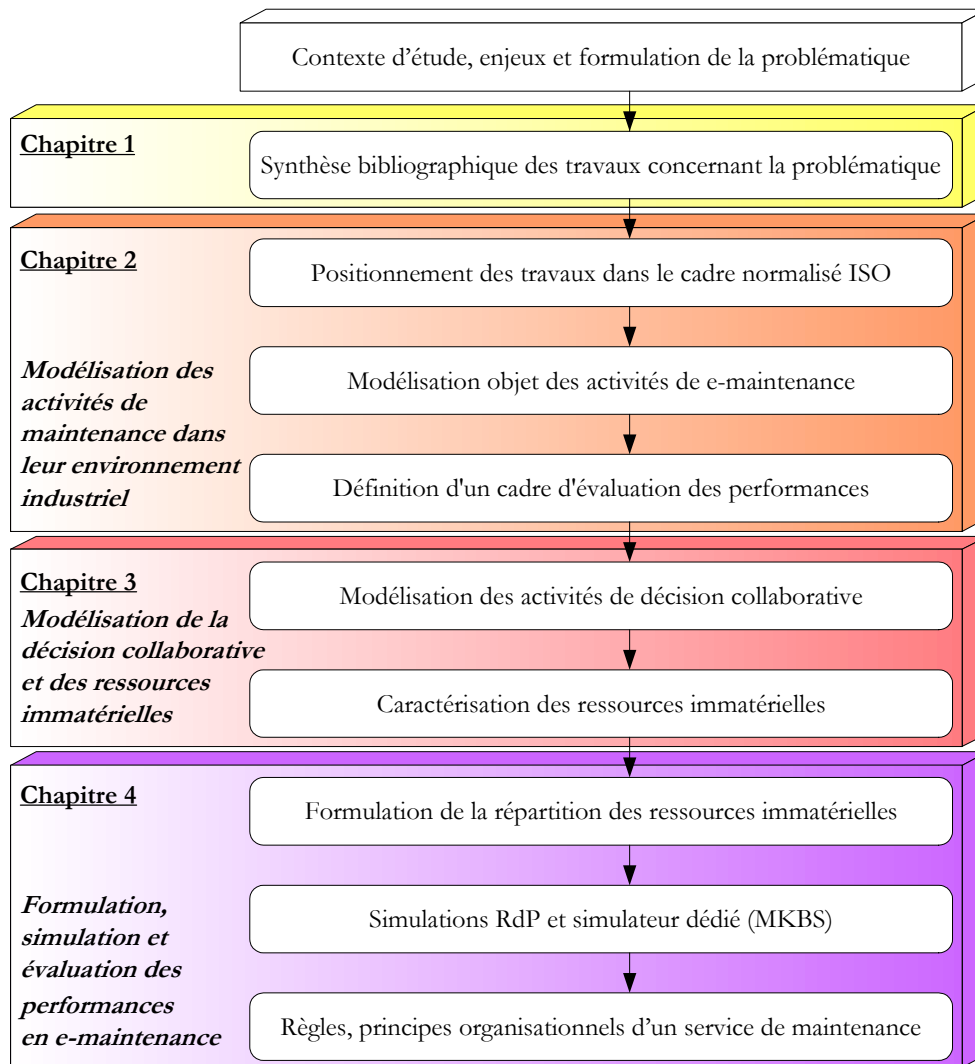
Contexte d'étude, enjeux et formulation de la problématique

Chapitre 1

Synthèse bibliographique des travaux concernant la problématique

Chapitre 2

Positionnement des travaux dans le cadre normalisé ISO

Modélisation des activités de maintenance dans leur environnement industriel

Modélisation objet des activités de e-maintenance

Définition d'un cadre d'évaluation des performances

Chapitre 3

Modélisation de la décision collaborative et des ressources immatérielles

Modélisation des activités de décision collaborative

Caractérisation des ressources immatérielles

Chapitre 4

Formulation de la répartition des ressources immatérielles

Formulation, simulation et évaluation des performances en e-maintenance

Simulations RdP et simulateur dédié (MKBS)

Règles, principes organisationnels d'un service de maintenance